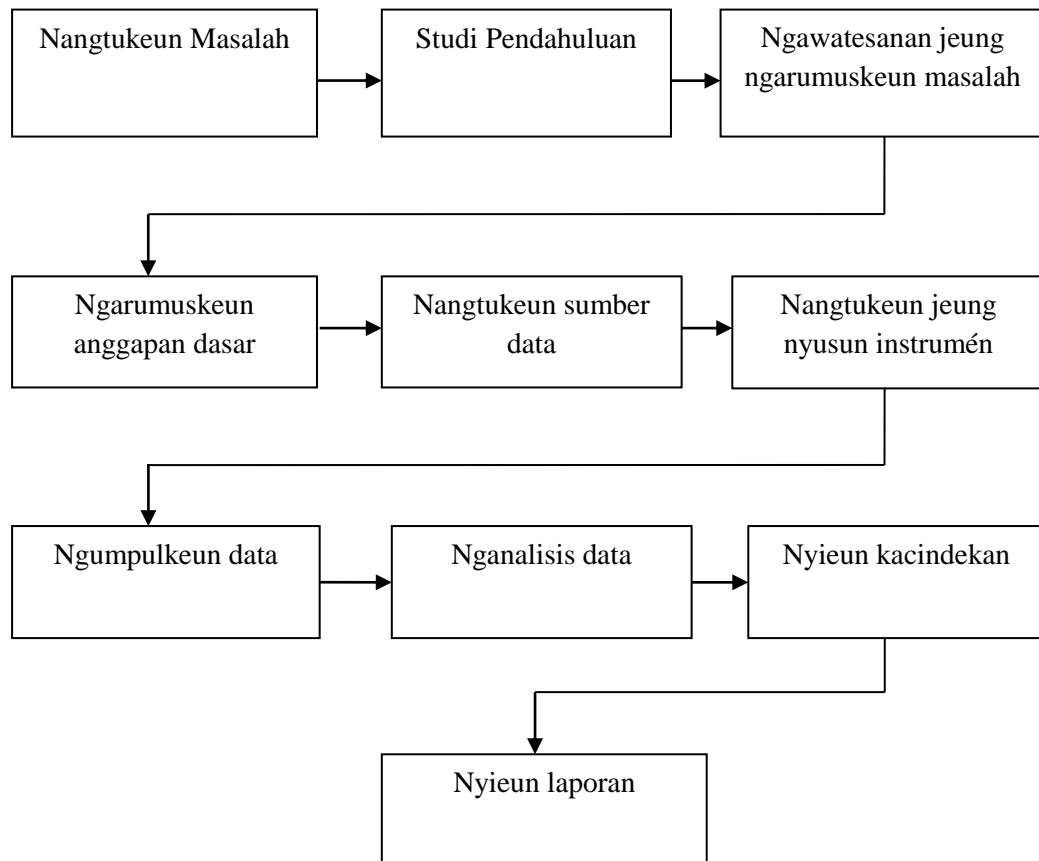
Nangtukeun Masalah

Studi Pendahuluan

Ngawatesanan jeung ngarumuskeun masalah

Ngarumuskeun anggapan dasar

Nangtukeun sumber data

Nangtukeun jeung nyusun instrumén

Ngumpulkeun data

Nganalisis data

Nyieun kacindekan

Nyieun laporan